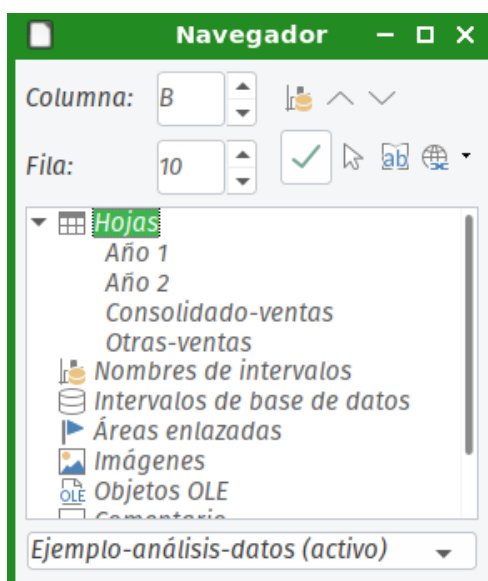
Navegador

Columna: B

Fila: 10

Hojas
Año 1
Año 2
Consolidado-ventas
Otras-ventas
Nombres de intervalos
Intervalos de base de datos
Áreas enlazadas
Imágenes
OLE Objetos OLE
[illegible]

Ejemplo-análisis-datos (activo)